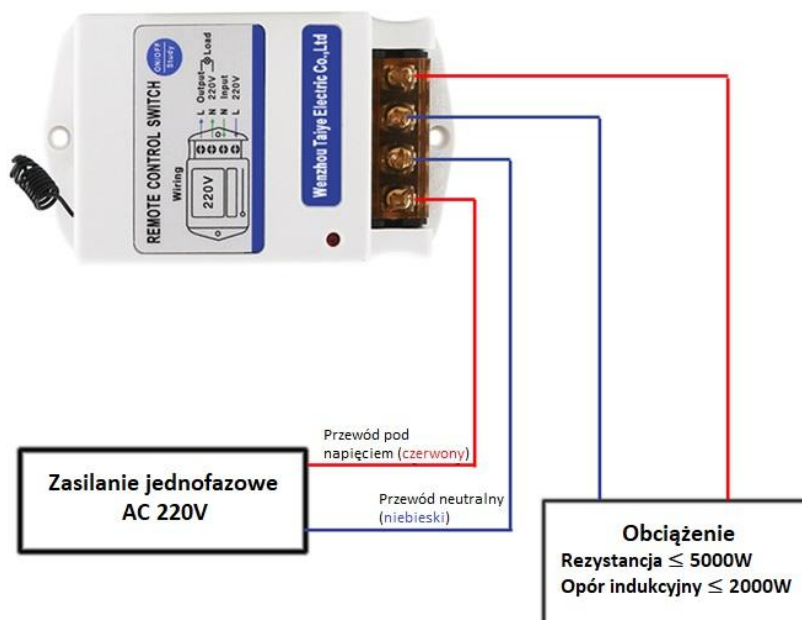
REMOTE CONTROL SWITCH

ON/OFF Study

Wiring

220V

L N N L

Output 220V Load

Input 220V

Wenzhou Taiye Electric Co.,Ltd

Przewód pod napięciem (czerwony)

Zasilanie jednofazowe AC 220V

Przewód neutralny (niebieski)

Obciążenie
Rezystancja $\leq$ 5000W
Opór indukcyjny $\leq$ 2000W